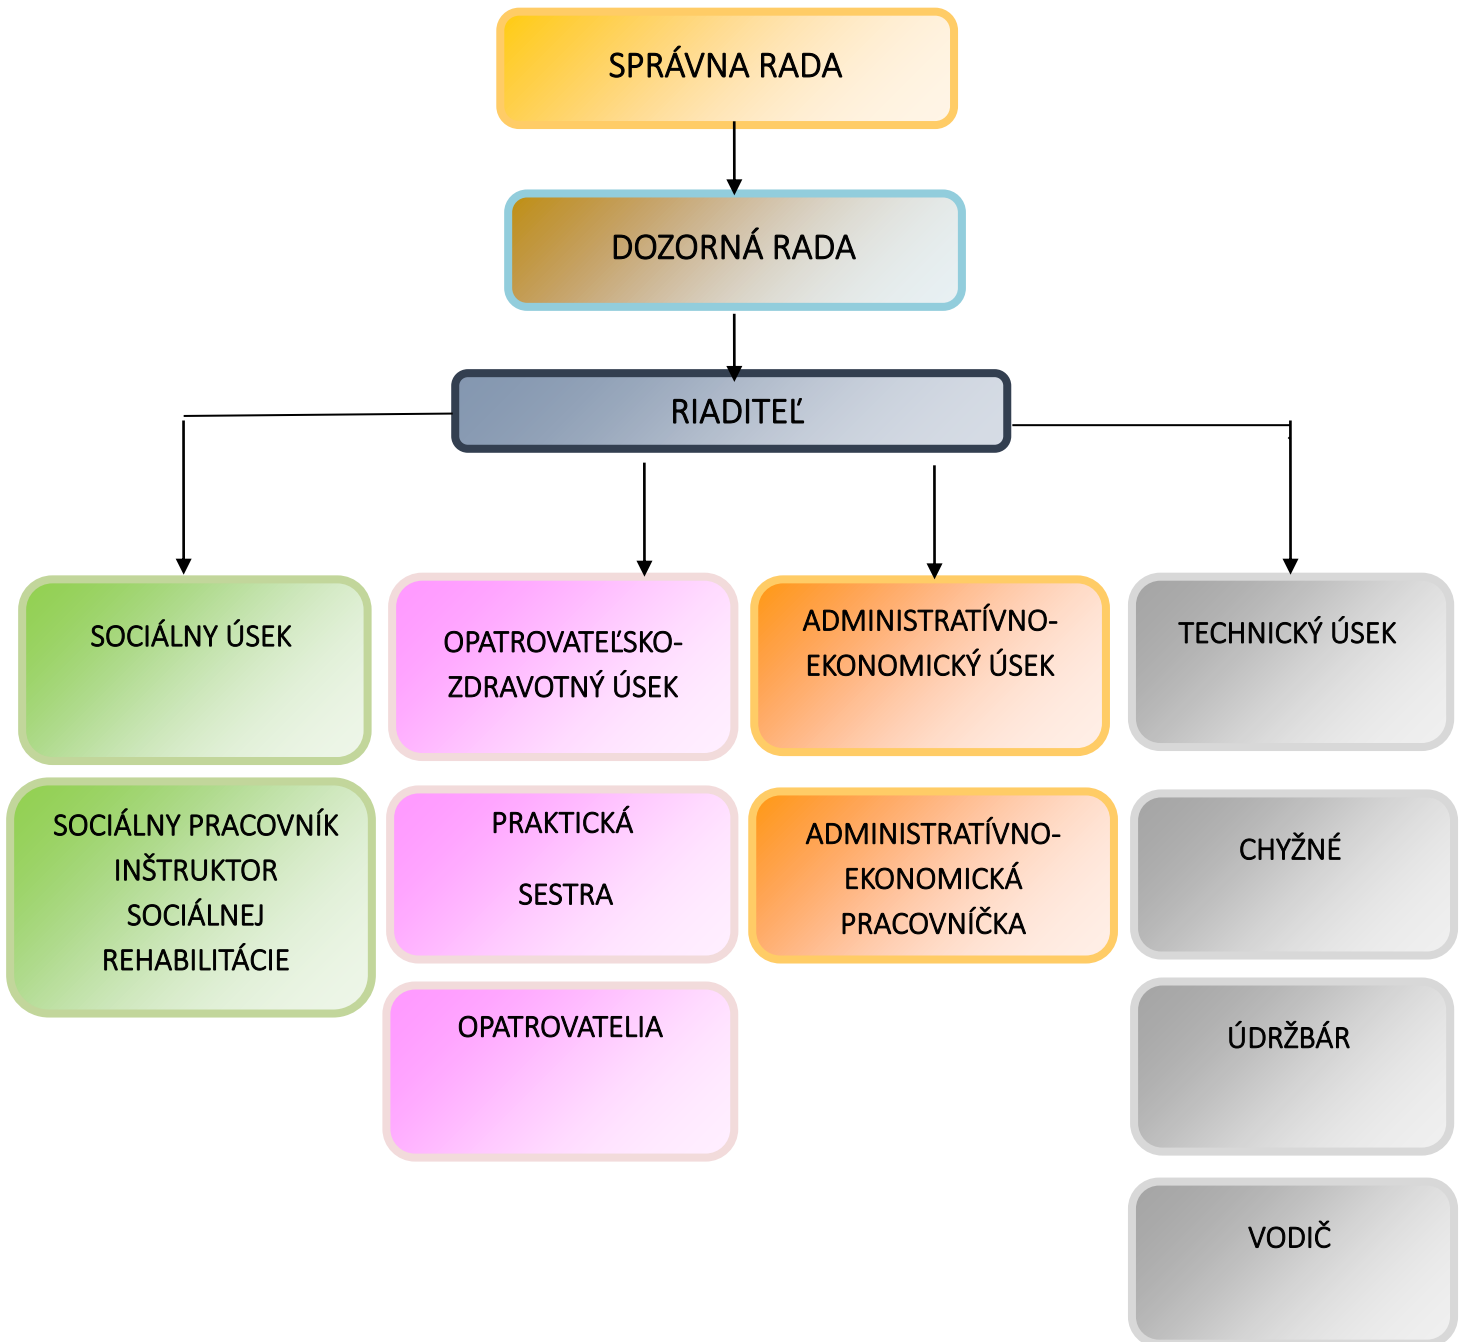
SPRÁVNA RADA

DOZORNÁ RADA

RIADITEĽ

SOCIÁLNY ÚSEK

SOCIÁLNY PRACOVNÍK INŠTRUKTOR SOCIÁLNEJ REHABILITÁCIE

OPATROVATEĽSKO-ZDRAVOTNÝ ÚSEK

PRAKTICKÁ SESTRA

OPATROVATELIA

ADMINISTRATÍVNO-EKONOMICKÝ ÚSEK

ADMINISTRATÍVNO-EKONOMICKÁ PRACOVNÍČKA

TECHNICKÝ ÚSEK

CHYŽNÉ

ÚDRŽBÁR

VODIČ